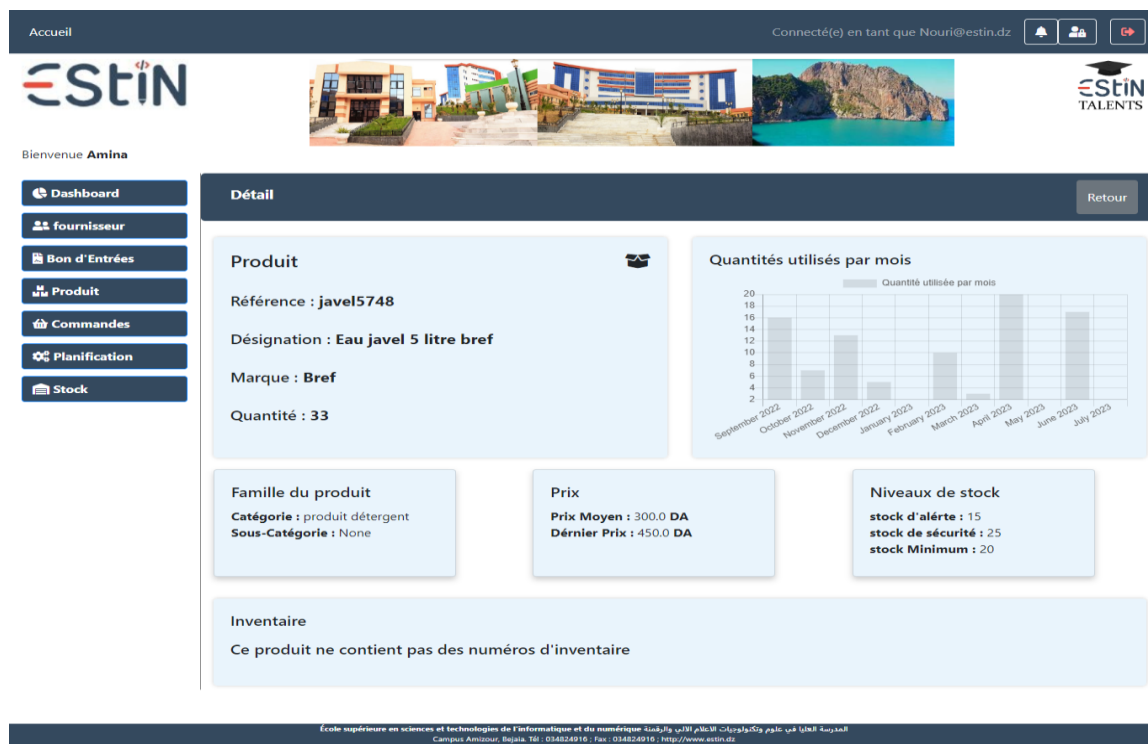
Accueil

Connecté(e) en tant que Nouri@estin.dz

ESTIN

ESTIN TALENTS

Bienvenue **Amina**

Dashboard
fournisseur
Bon d'Entrées
Produit
Commandes
Planification
Stock

Détail

Retour

Produit

Référence : **javel5748**

Désignation : **Eau javel 5 litre bref**

Marque : **Bref**

Quantité : **33**

Quantités utilisés par mois

Quantité utilisée par mois

20
18
16
14
12
10
8
6
4
2

September 2022, October 2022, November 2022, December 2022, January 2023, February 2023, March 2023, April 2023, May 2023, June 2023, July 2023

Famille du produit

**Catégorie :** produit détergent
**Sous-Catégorie :** None

Prix

**Prix Moyen :** 300.0 **DA**
**Dérnier Prix :** 450.0 **DA**

Niveaux de stock

**stock d'alérte :** 15
**stock de sécurité :** 25
**stock Minimum :** 20

Inventaire

Ce produit ne contient pas des numéros d'inventaire

École supérieure en sciences et technologies de l'informatique et du numérique المدرسة العليا في علوم وتكنولوجيات الاعلام الآلي والرقمنة
Campus Amizour, Bejaia. Tél : 034824916 ; Fax : 034824916 ; http://www.estin.dz